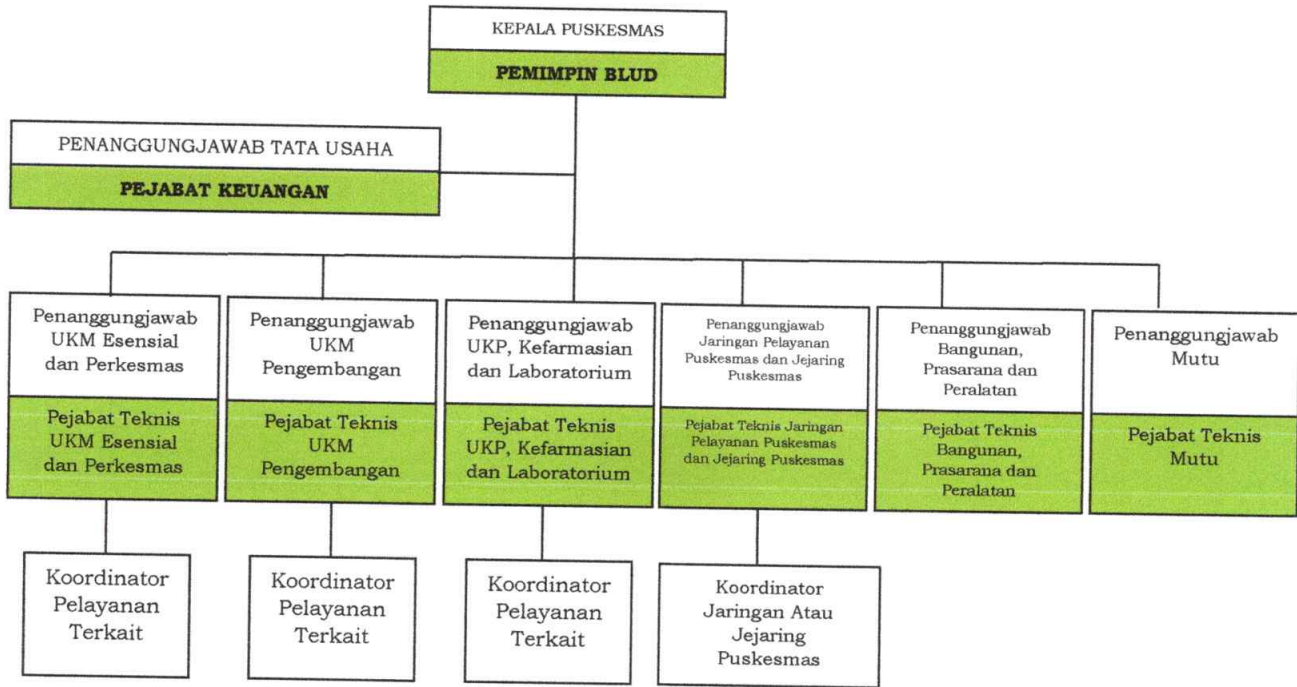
KEPALA PUSKESMAS

PEMIMPIN BLUD

PENANGGUNGJAWAB TATA USAHA

PEJABAT KEUANGAN

Penanggungjawab UKM Esensial dan Perkesmas

Pejabat Teknis UKM Esensial dan Perkesmas

Penanggungjawab UKM Pengembangan

Pejabat Teknis UKM Pengembangan

Penanggungjawab UKP, Kefarmasian dan Laboratorium

Pejabat Teknis UKP, Kefarmasian dan Laboratorium

Penanggungjawab Jaringan Pelayanan Puskesmas dan Jejaring Puskesmas

Pejabat Teknis Jaringan Pelayanan Puskesmas dan Jejaring Puskesmas

Penanggungjawab Bangunan, Prasarana dan Peralatan

Pejabat Teknis Bangunan, Prasarana dan Peralatan

Penanggungjawab Mutu

Pejabat Teknis Mutu

Koordinator Pelayanan Terkait

Koordinator Pelayanan Terkait

Koordinator Pelayanan Terkait

Koordinator Jaringan Atau Jejaring Puskesmas